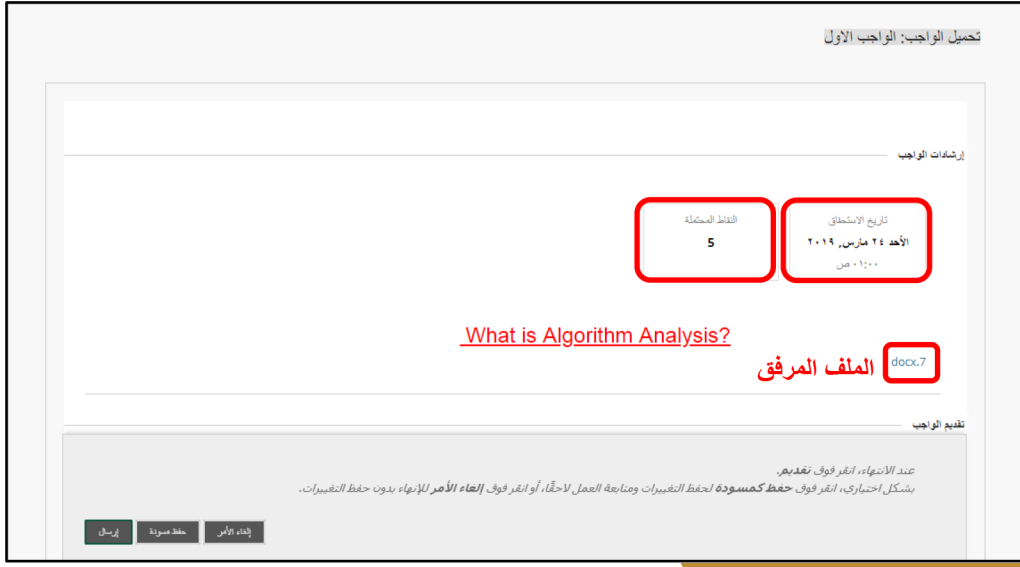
تحميل الواجب: الواجب الاول

إرشادات الواجب

تاريخ الاستحقاق
الأحد ٢٤ مارس, ٢٠١٩
٠١:٠٠ ص

النقاط المحتملة
5

What is Algorithm Analysis?

docx.7
الملف المرفق

تقديم الواجب

عند الانتهاء، انقر فوق تقديم.
بشكل اختياري، انقر فوق حفظ كمسودة لحفظ التغييرات ومتابعة العمل لاحقًا، أو انقر فوق إلغاء الأمر للإنهاء بدون حفظ التغييرات.

إلغاء الأمر
حفظ مسودة
إرسال